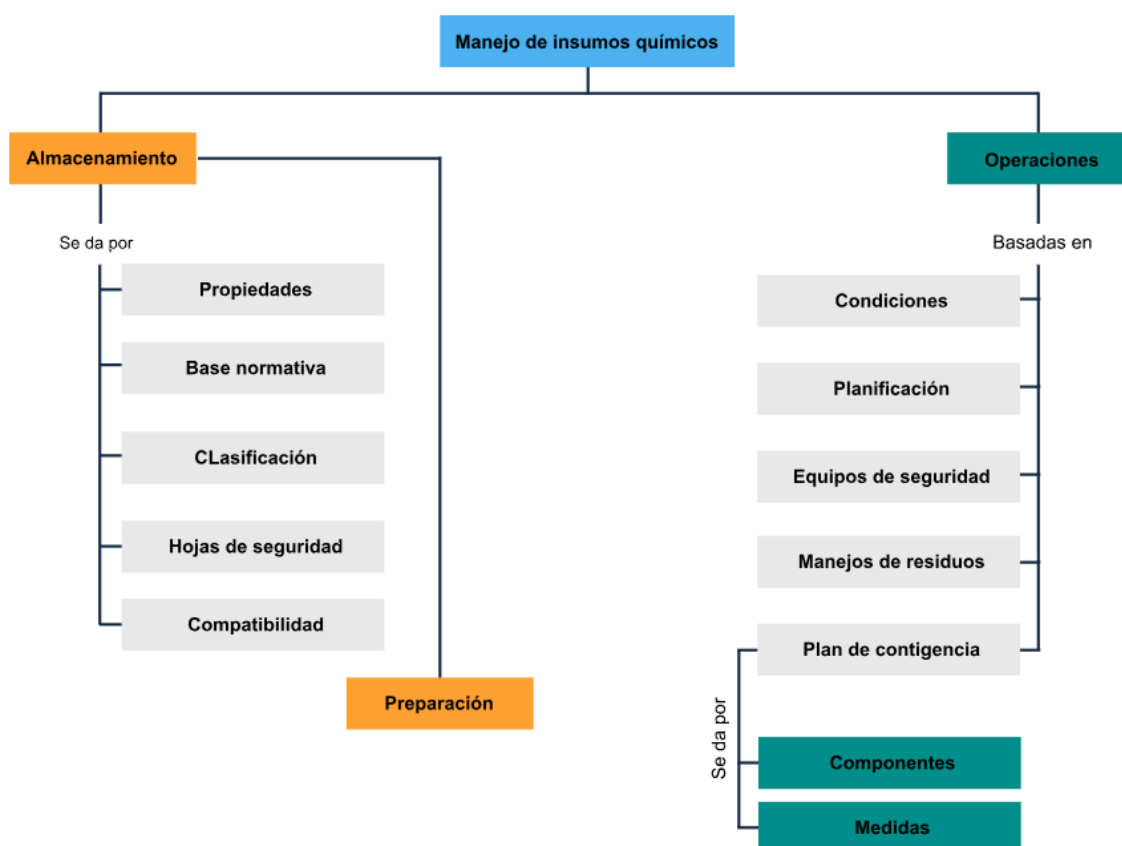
Manejo de insumos químicos

Almacenamiento

Se da por

Propiedades

Base normativa

CLasificación

Hojas de seguridad

Compatibilidad

Preparación

Operaciones

Basadas en

Condiciones

Planificación

Equipos de seguridad

Manejos de residuos

Plan de contigencia

Se da por

Componentes

Medidas